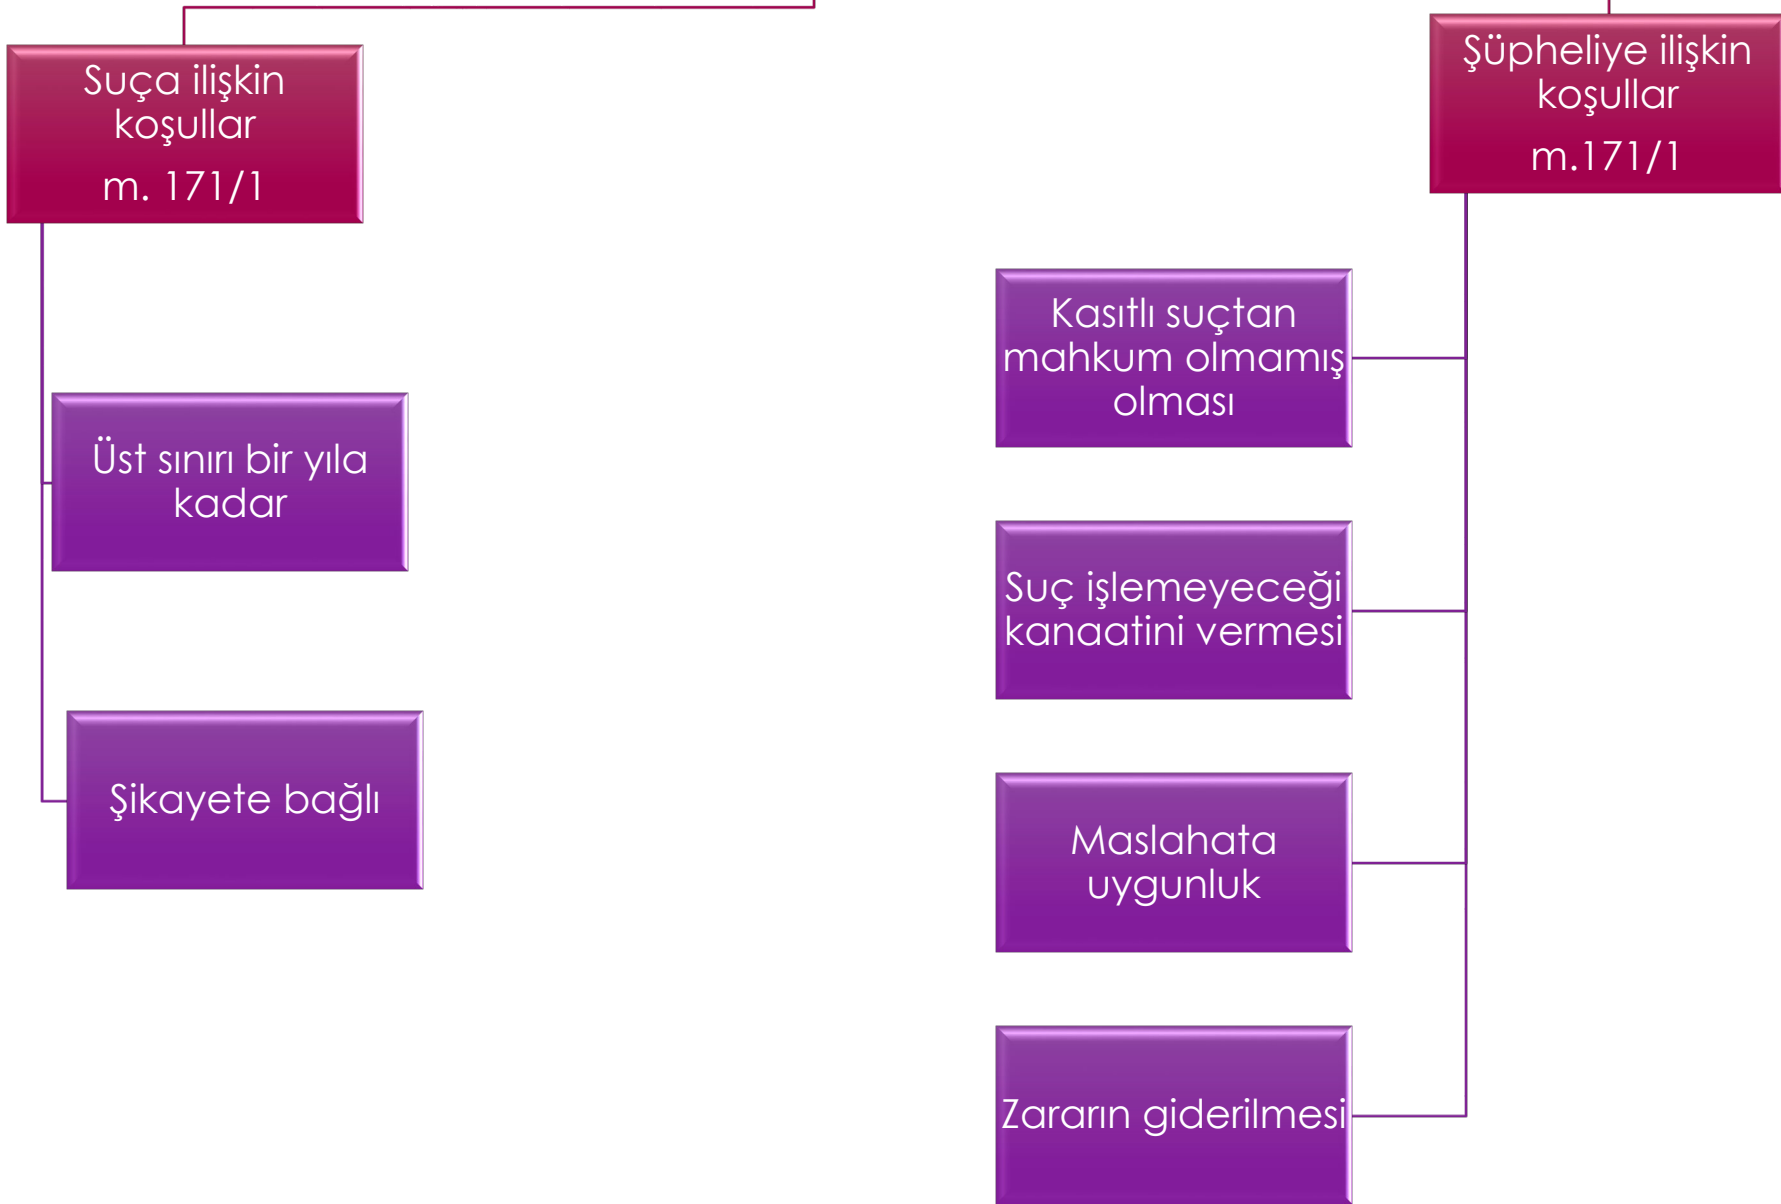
Suça ilişkin koşullar
m. 171/1

Şüpheliye ilişkin koşullar
m.171/1

Üst sınırı bir yıla kadar

Şikayete bağlı

Kasıtlı suçtan mahkum olmamış olması

Suç işlemeyeceği kanaatini vermesi

Maslahata uygunluk

Zararın giderilmesi